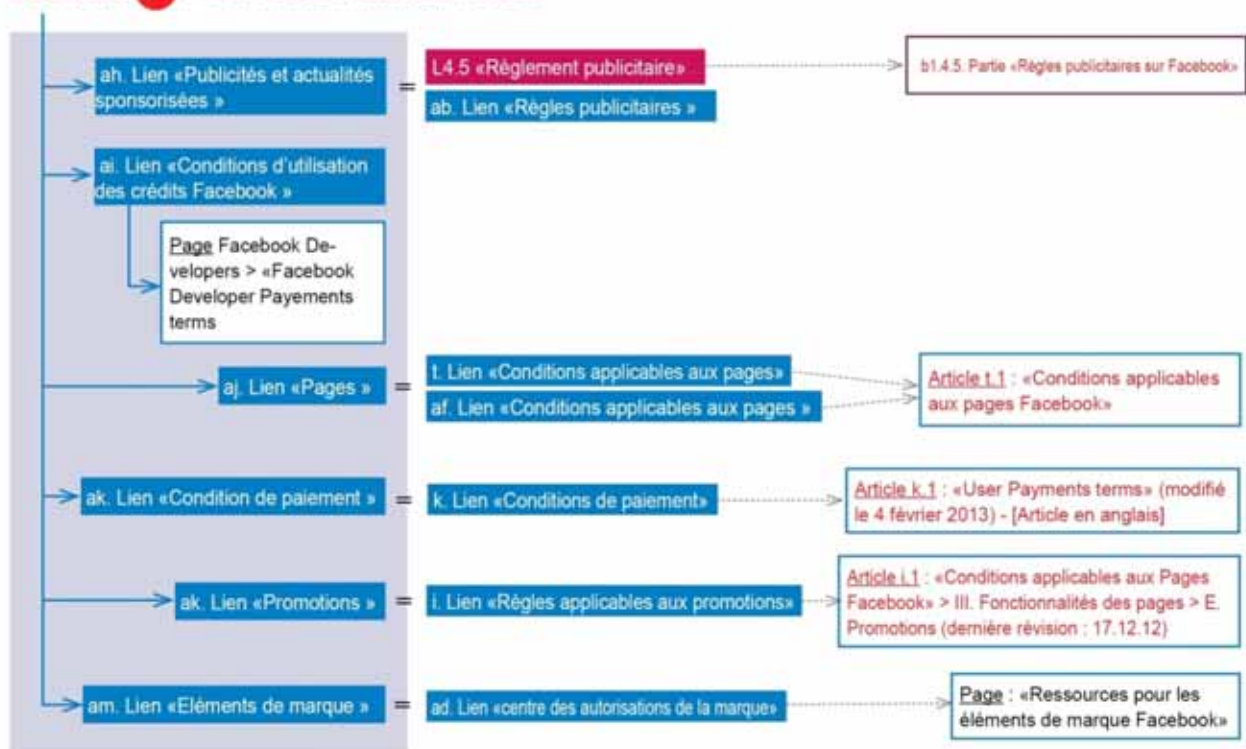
ah. Lien «Publicités et actualités sponsorisées »

=

L4.5 «Règlement publicitaire»

ab. Lien «Règles publicitaires »

b1.4.5. Partie «Règles publicitaires sur Facebook»

ai. Lien «Conditions d'utilisation des crédits Facebook »

Page Facebook Developers > «Facebook Developer Payements terms

aj. Lien «Pages »

=

t. Lien «Conditions applicables aux pages»

af. Lien «Conditions applicables aux pages »

Article t.1 : «Conditions applicables aux pages Facebook»

ak. Lien «Condition de paiement »

=

k. Lien «Conditions de paiement»

Article k.1 : «User Payments terms» (modifié le 4 février 2013) - [Article en anglais]

ak. Lien «Promotions »

=

i. Lien «Règles applicables aux promotions»

Article i.1 : «Conditions applicables aux Pages Facebook» > III. Fonctionnalités des pages > E. Promotions (dernière révision : 17.12.12)

am. Lien «Eléments de marque »

=

ad. Lien «centre des autorisations de la marque»

Page : «Ressources pour les éléments de marque Facebook»